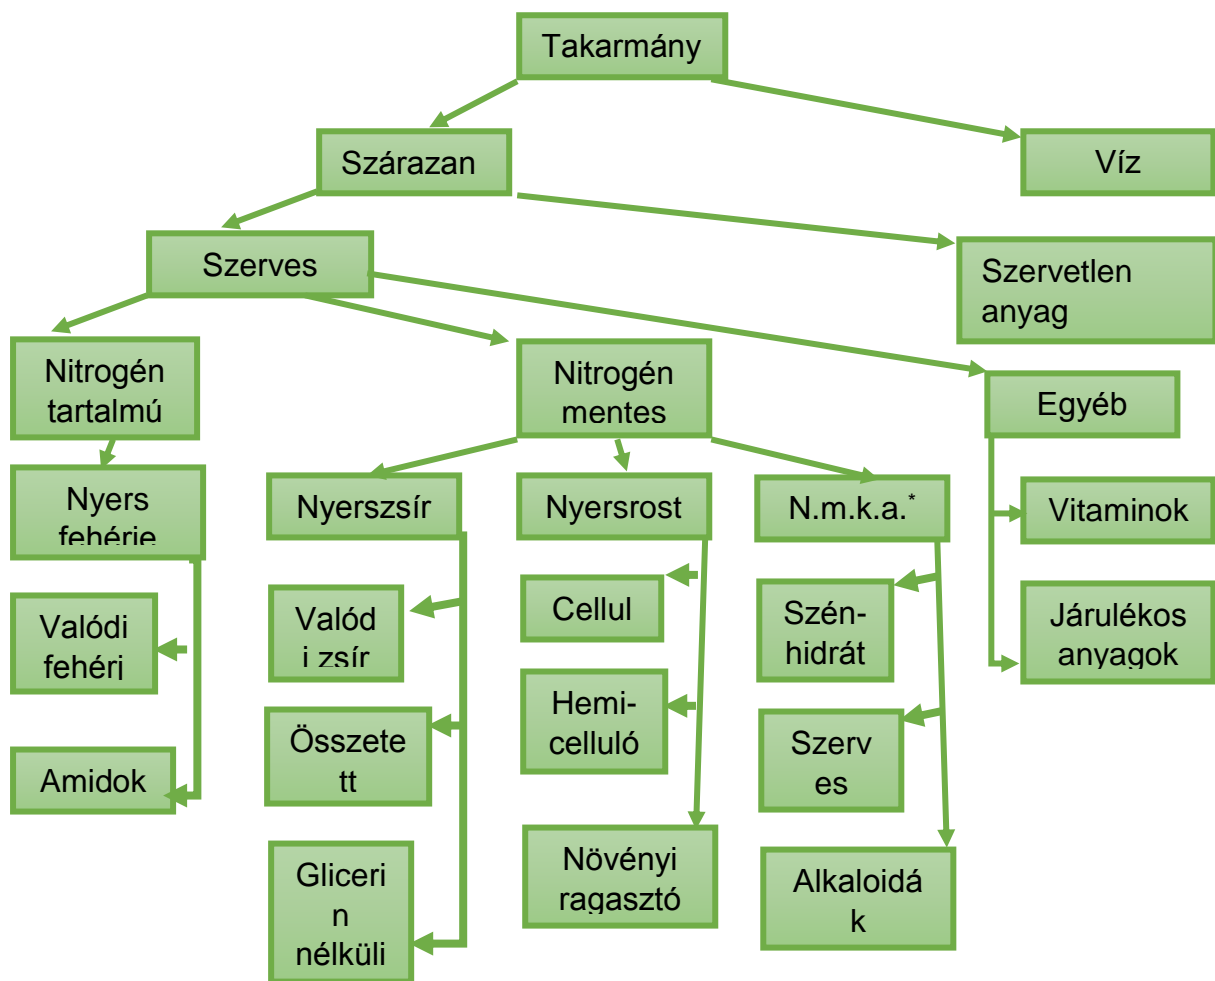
Takarmány

Szárazan

Víz

Szerves

Szervetlen anyag

Nitrogén tartalmú

Nitrogén mentes

Egyéb

Nyers fehérje

Nyerszsír

Nyersrost

N.m.k.a.*

Vitaminok

Valódi fehérj

Valód i zsír

Cellul

Szén-hidrát

Járulékos anyagok

Összetett

Hemi-celluló

Szerves

Amidok

Glicerin nélküli

Növényi ragasztó

Alkaloidák